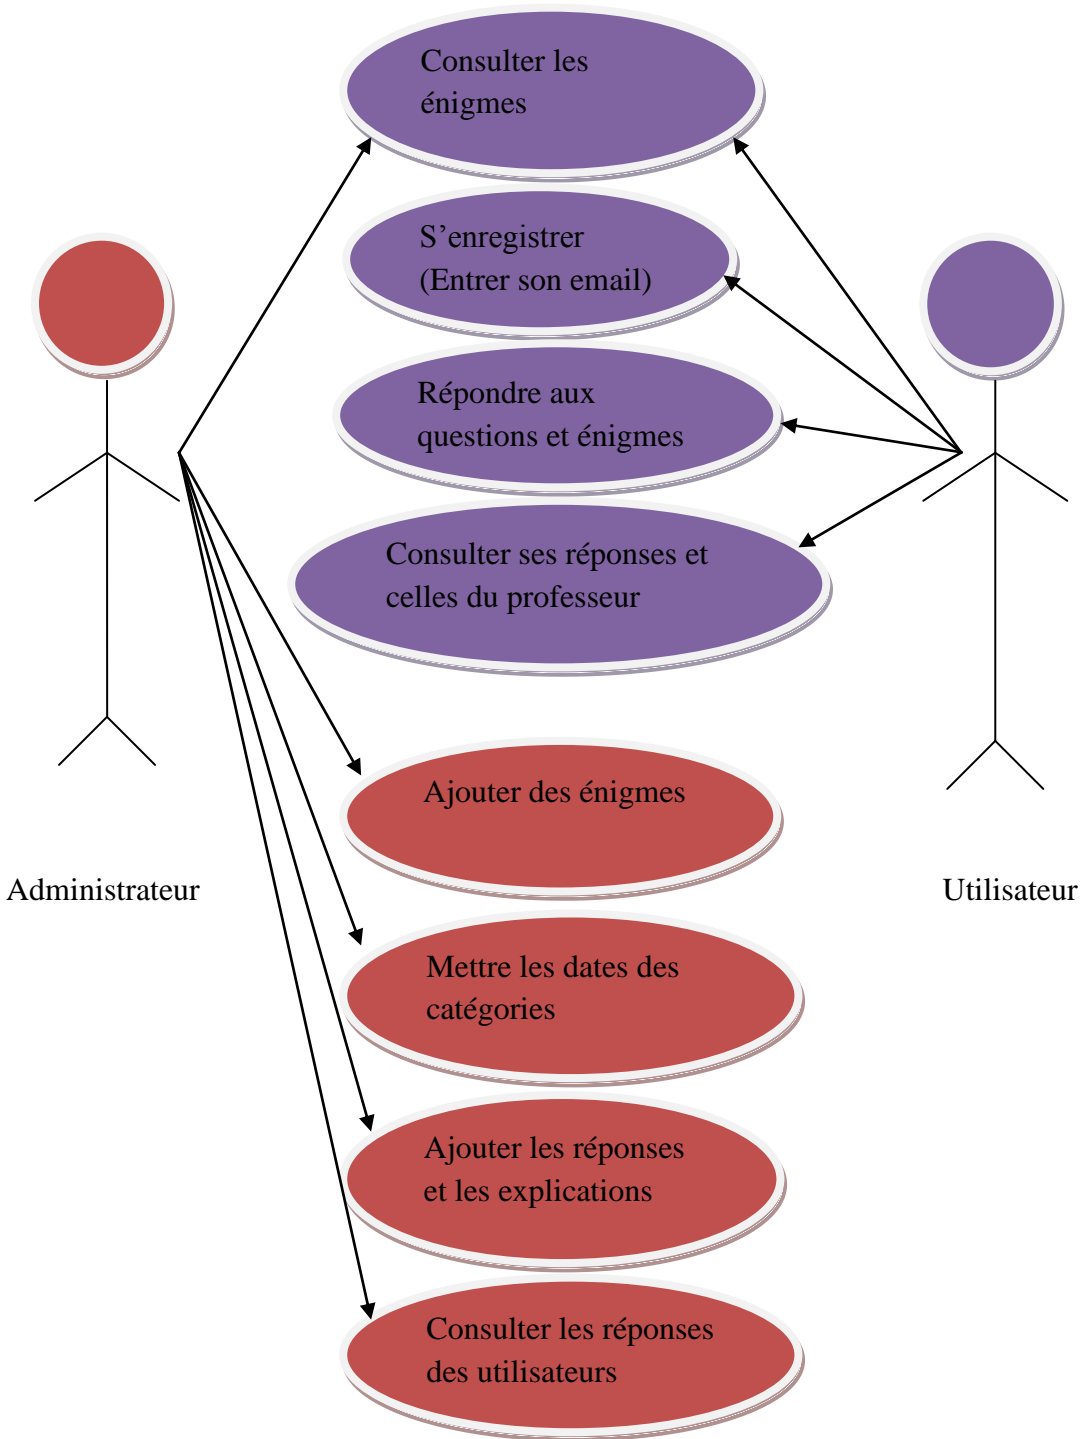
Consulter les énigmes

S’enregistrer (Entrer son email)

Répondre aux questions et énigmes

Consulter ses réponses et celles du professeur

Ajouter des énigmes

Administrateur

Utilisateur

Mettre les dates des catégories

Ajouter les réponses et les explications

Consulter les réponses des utilisateurs